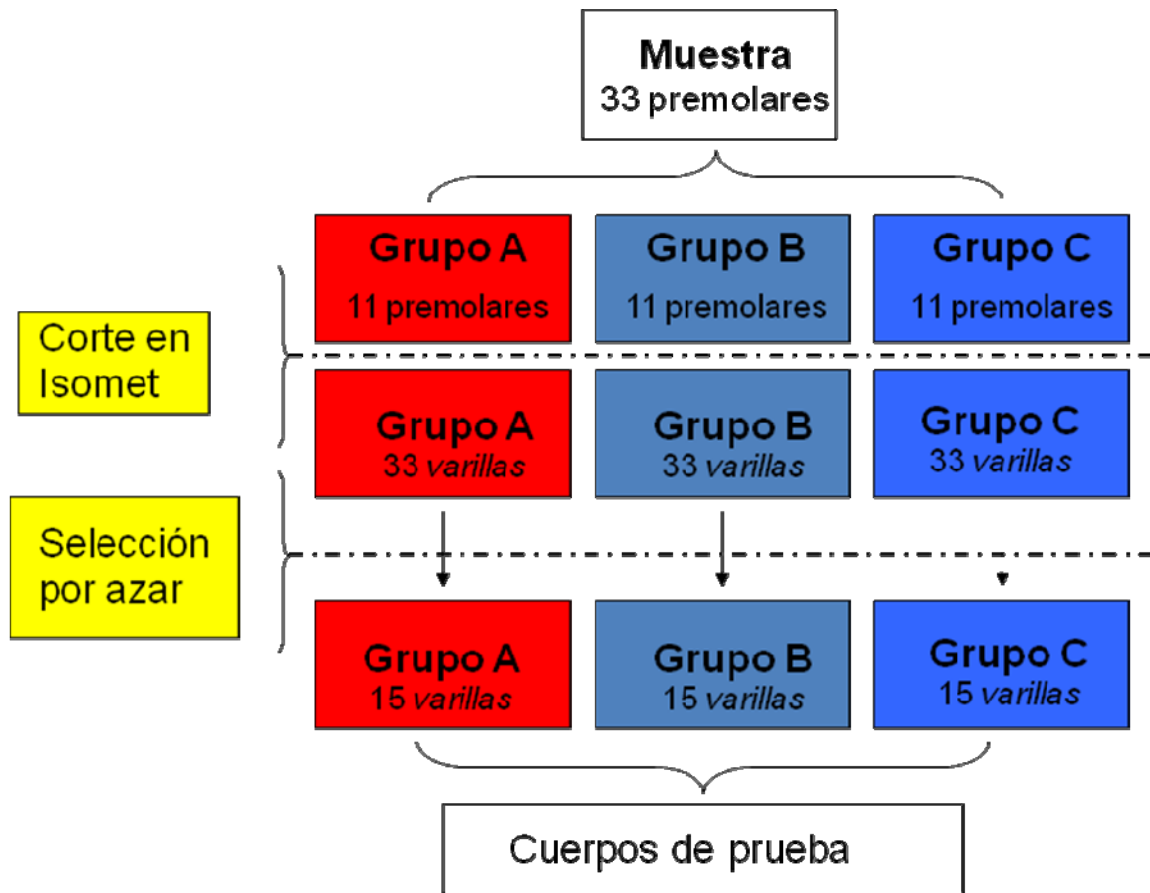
Muestra
33 premolares

Grupo A
11 premolares

Grupo B
11 premolares

Grupo C
11 premolares

Corte en Isomet

Grupo A
33 varillas

Grupo B
33 varillas

Grupo C
33 varillas

Selección por azar

Grupo A
15 varillas

Grupo B
15 varillas

Grupo C
15 varillas

Cuerpos de prueba